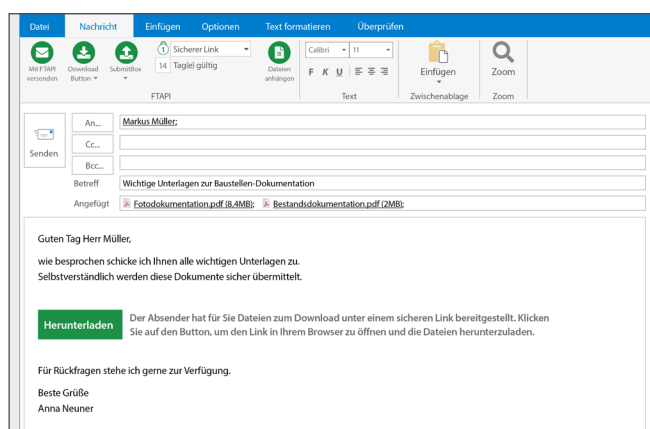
Datei Nachricht Einfügen Optionen Text formatieren Überprüfen

Mit FTAPI versenden
Download Button
SubmitBox
Sicherer Link
14 Tag(e) gültig
Dateien anhängen
FTAPI

Calibri 11
F K U
Text

Einfügen
Zwischenablage

Zoom
Zoom

Senden
An...
Markus Müller;
Cc...
Bcc...
Betreff
Wichtige Unterlagen zur Baustellen-Dokumentation
Angefügt
Fotodokumentation.pdf (8.4MB); Bestandsdokumentation.pdf (2MB);

Guten Tag Herr Müller,

wie besprochen schicke ich Ihnen alle wichtigen Unterlagen zu.
Selbstverständlich werden diese Dokumente sicher übermittelt.

Herunterladen

Der Absender hat für Sie Dateien zum Download unter einem sicheren Link bereitgestellt. Klicken Sie auf den Button, um den Link in Ihrem Browser zu öffnen und die Dateien herunterzuladen.

Für Rückfragen stehe ich gerne zur Verfügung.

Beste Grüße
Anna Neuner